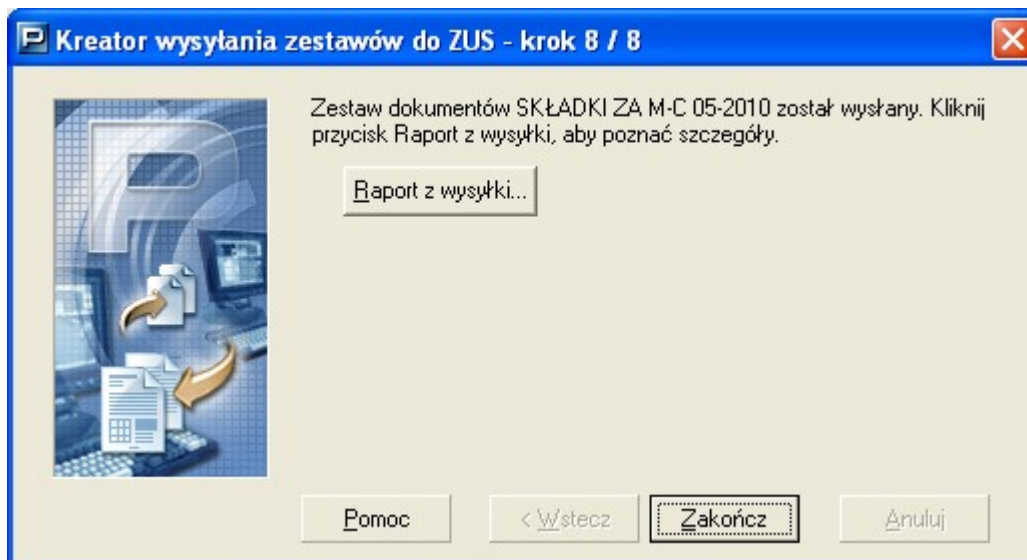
Kreator wysyłania zestawów do ZUS - krok 8 / 8

Zestaw dokumentów SKŁADKI ZA M-C 05-2010 został wysłany. Kliknij przycisk Raport z wysyłki, aby poznać szczegóły.

Raport z wysyłki...

Pomoc
< Wstecz
Zakończ
Anuluj